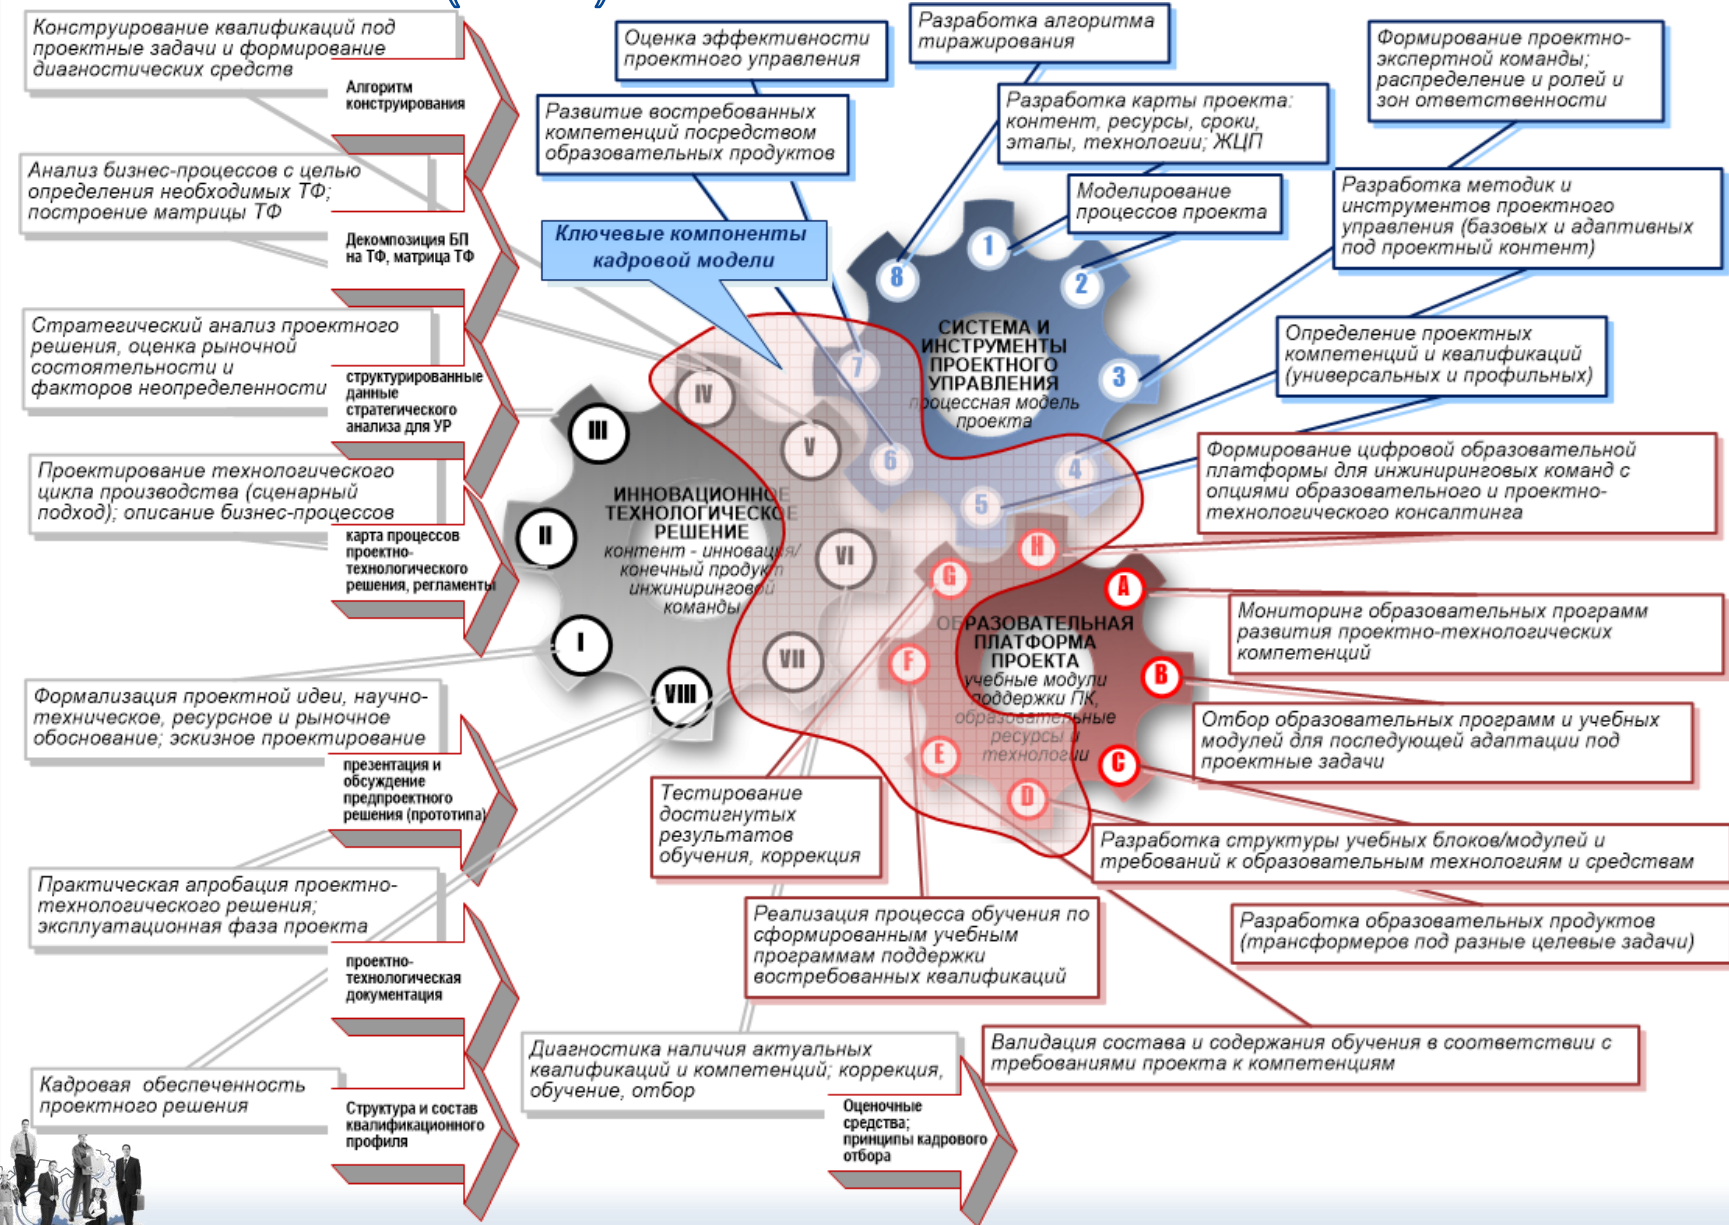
Конструирование квалификаций под проектные задачи и формирование диагностических средств

Алгоритм конструирования

Анализ бизнес-процессов с целью определения необходимых ТФ; построение матрицы ТФ

Декомпозиция БП на ТФ, матрица ТФ

Стратегический анализ проектного решения, оценка рыночной состоятельности и факторов неопределенности

структурированные данные стратегического анализа для УР

Проектирование технологического цикла производства (сценарный подход); описание бизнес-процессов

карта процессов проектно-технологического решения, регламенты

Формализация проектной идеи, научно-техническое, ресурсное и рыночное обоснование; эскизное проектирование

презентация и обсуждение предпроектного решения (прототипа)

Практическая апробация проектно-технологического решения; эксплуатационная фаза проекта

проектно-технологическая документация

Кадровая обеспеченность проектного решения

Структура и состав квалификационного профиля

Оценка эффективности проектного управления

Разработка алгоритма тиражирования

Формирование проектно-экспертной команды; распределение ролей и зон ответственности

Развитие востребованных компетенций посредством образовательных продуктов

Разработка карты проекта: контент, ресурсы, сроки, этапы, технологии; ЖЦП

Моделирование процессов проекта

Разработка методик и инструментов проектного управления (базовых и адаптивных под проектный контент)

Ключевые компоненты кадровой модели

Определение проектных компетенций и квалификаций (универсальных и профильных)

СИСТЕМА И ИНСТРУМЕНТЫ ПРОЕКТНОГО УПРАВЛЕНИЯ
процессная модель проекта

1 2 3 4 5 6 7 8

ИННОВАЦИОННОЕ ТЕХНОЛОГИЧЕСКОЕ РЕШЕНИЕ
контент - инновация/ конечный продукт инжиниринговой команды

I II III IV V VI VII VIII

Формирование цифровой образовательной платформы для инжиниринговых команд с опциями образовательного и проектно-технологического консалтинга

ОБРАЗОВАТЕЛЬНАЯ ПЛАТФОРМА ПРОЕКТА
учебные модули поддержки ПК, образовательные ресурсы и технологии

A B C D E F G H

Мониторинг образовательных программ развития проектно-технологических компетенций

Отбор образовательных программ и учебных модулей для последующей адаптации под проектные задачи

Тестирование достигнутых результатов обучения, коррекция

Разработка структуры учебных блоков/модулей и требований к образовательным технологиям и средствам

Реализация процесса обучения по сформированным учебным программам поддержки востребованных квалификаций

Разработка образовательных продуктов (трансформеров под разные целевые задачи)

Диагностика наличия актуальных квалификаций и компетенций; коррекция, обучение, отбор

Валидация состава и содержания обучения в соответствии с требованиями проекта к компетенциям

Оценочные средства; принципы кадрового отбора